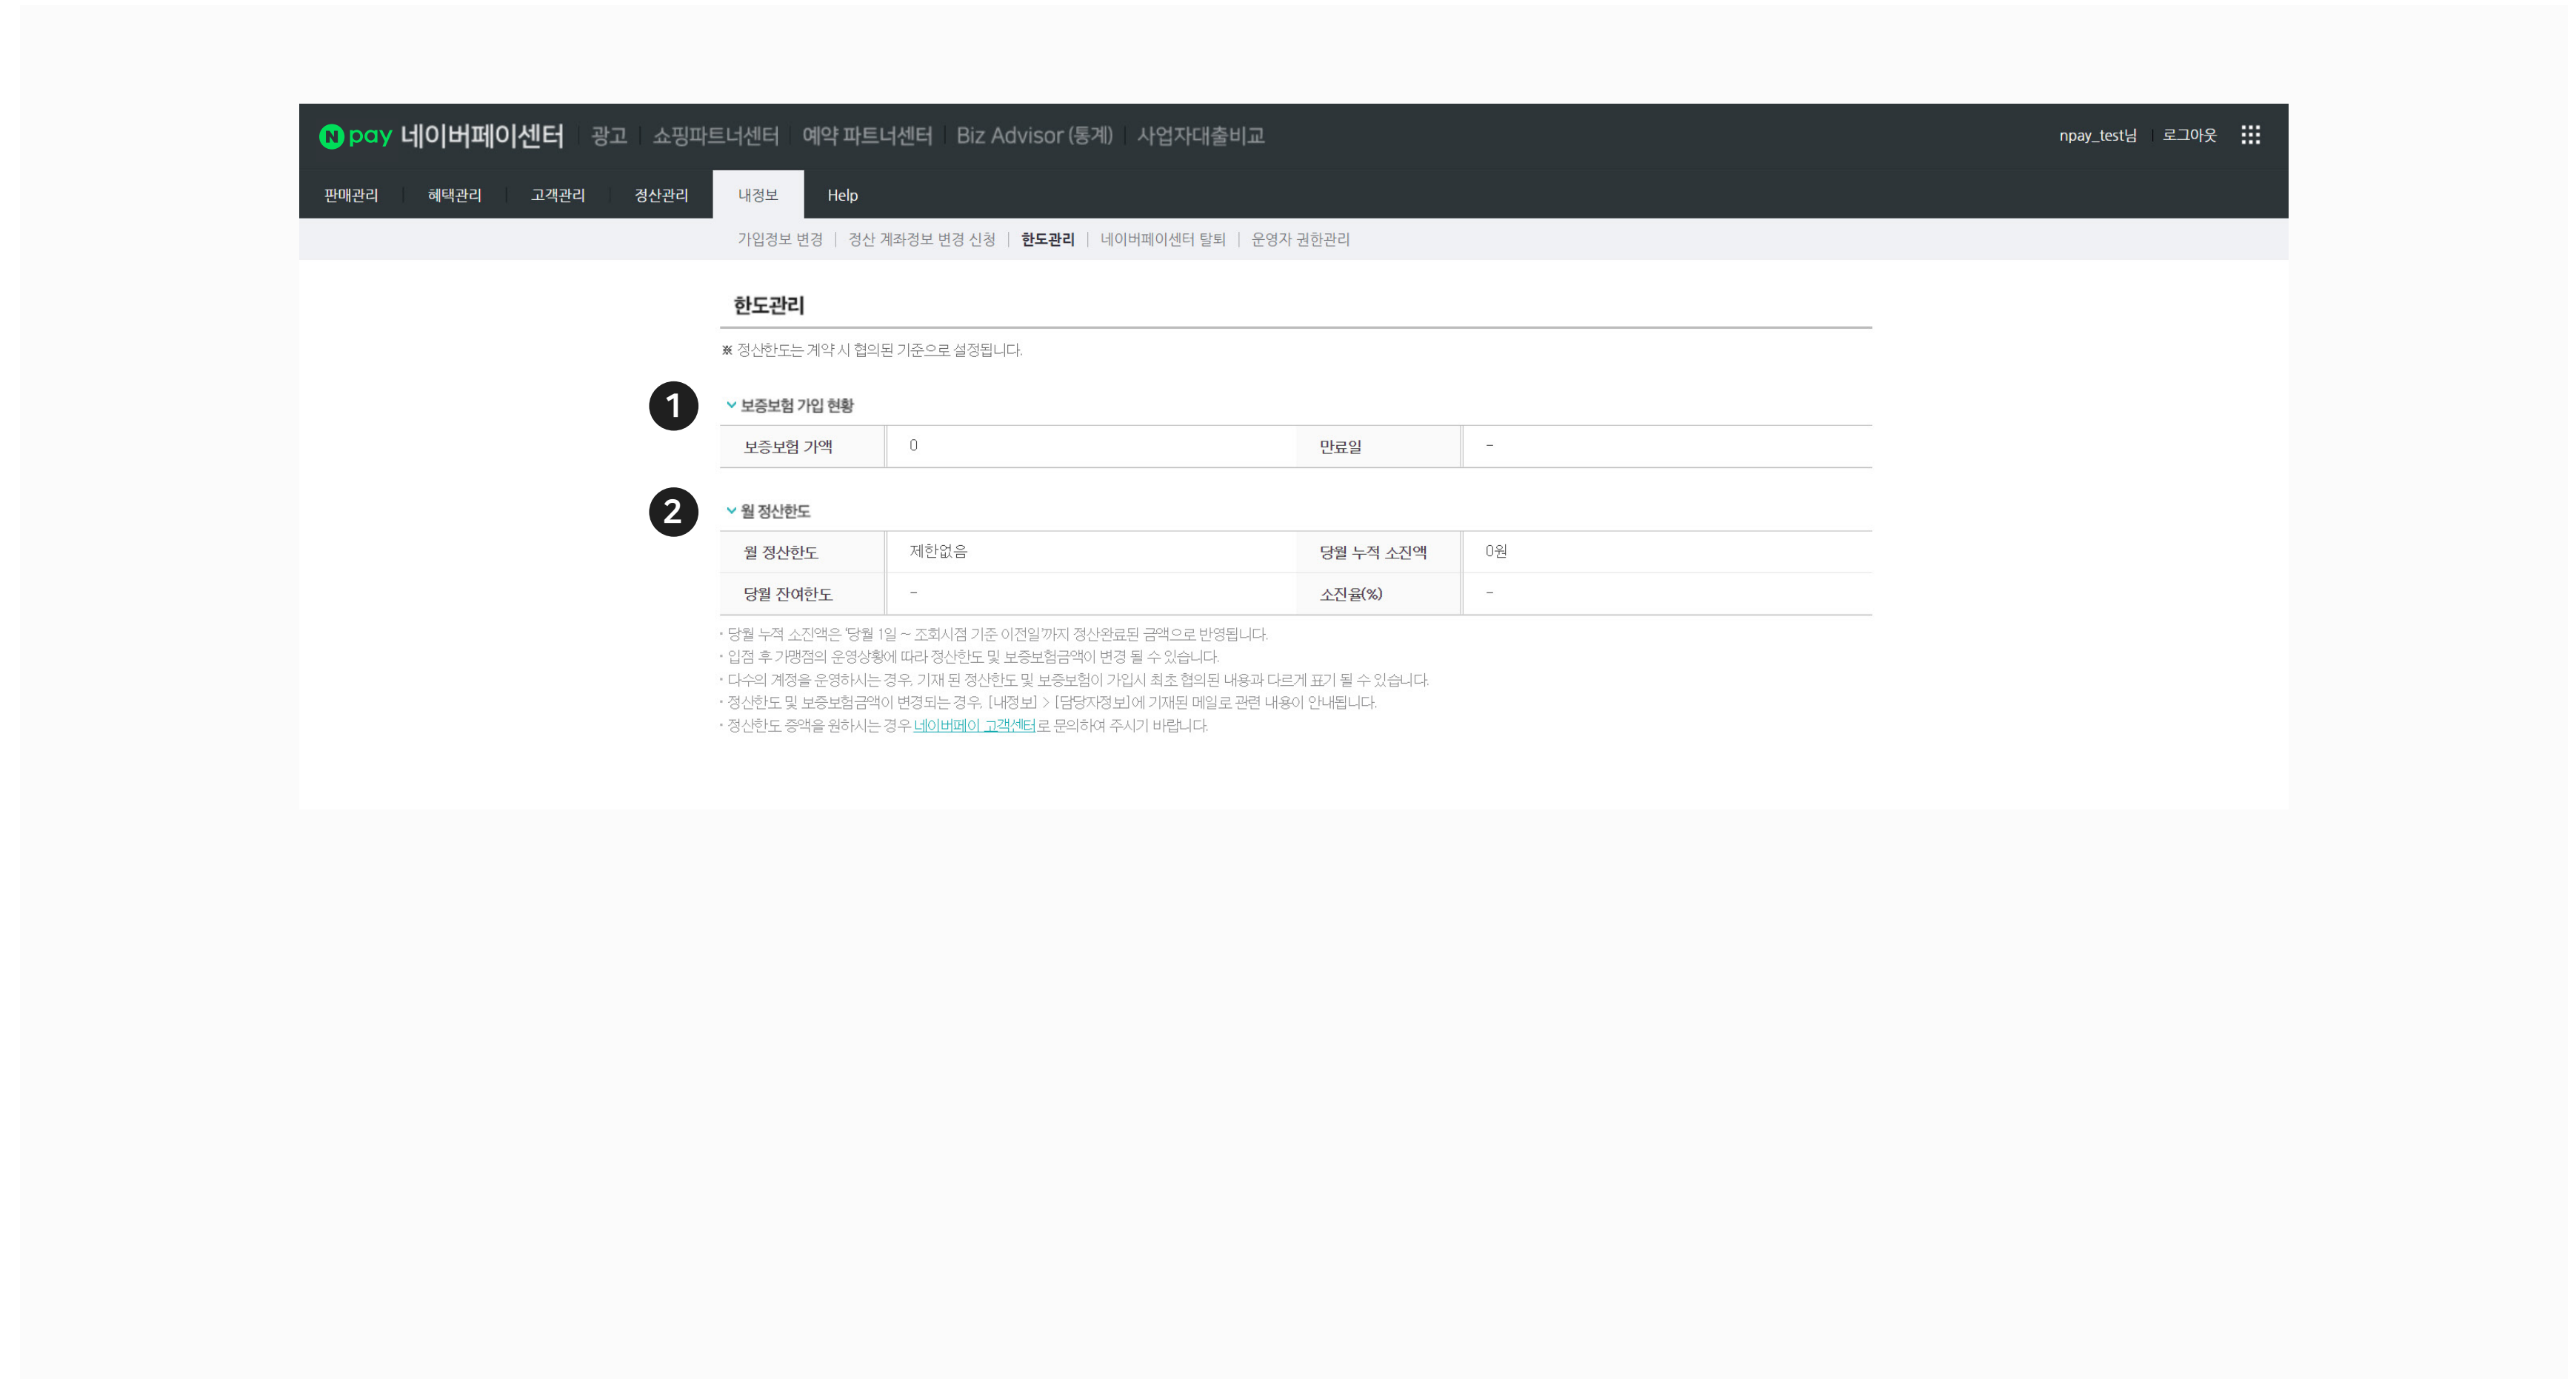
N pay 네이버페이센터 | 광고 | 쇼핑파트너센터 | 예약 파트너센터 | Biz Advisor (통계) | 사업자대출비교

npay_test님 | 로그아웃

판매관리 | 혜택관리 | 고객관리 | 정산관리 | 내정보 | Help

가입정보 변경 | 정산 계좌정보 변경 신청 | 한도관리 | 네이버페이센터 탈퇴 | 운영자 권한관리

한도관리

※ 정산한도는 계약 시 협의된 기준으로 설정됩니다.

1

보증보험 가입 현황

| 보증보험 가액 | 0 | 만료일 | - |
|---|---|---|---|

2

월 정산한도

| 월 정산한도 | 제한없음 | 당월 누적 소진액 | 0원 |
|---|---|---|---|
| 당월 잔여한도 | - | 소진율(%) | - |

· 당월 누적 소진액은 '당월 1일 ~ 조회시점 기준 이전일'까지 정산완료된 금액으로 반영됩니다.
· 입점 후 가맹점의 운영상황에 따라 정산한도 및 보증보험금액이 변경 될 수 있습니다.
· 다수의 계정을 운영하시는 경우, 기재 된 정산한도 및 보증보험이 가입시 최초 협의된 내용과 다르게 표기 될 수 있습니다.
· 정산한도 및 보증보험금액이 변경되는 경우, [내정보] > [담당자정보]에 기재된 메일로 관련 내용이 안내됩니다.
· 정산한도 증액을 원하시는 경우 네이버페이 고객센터로 문의하여 주시기 바랍니다.